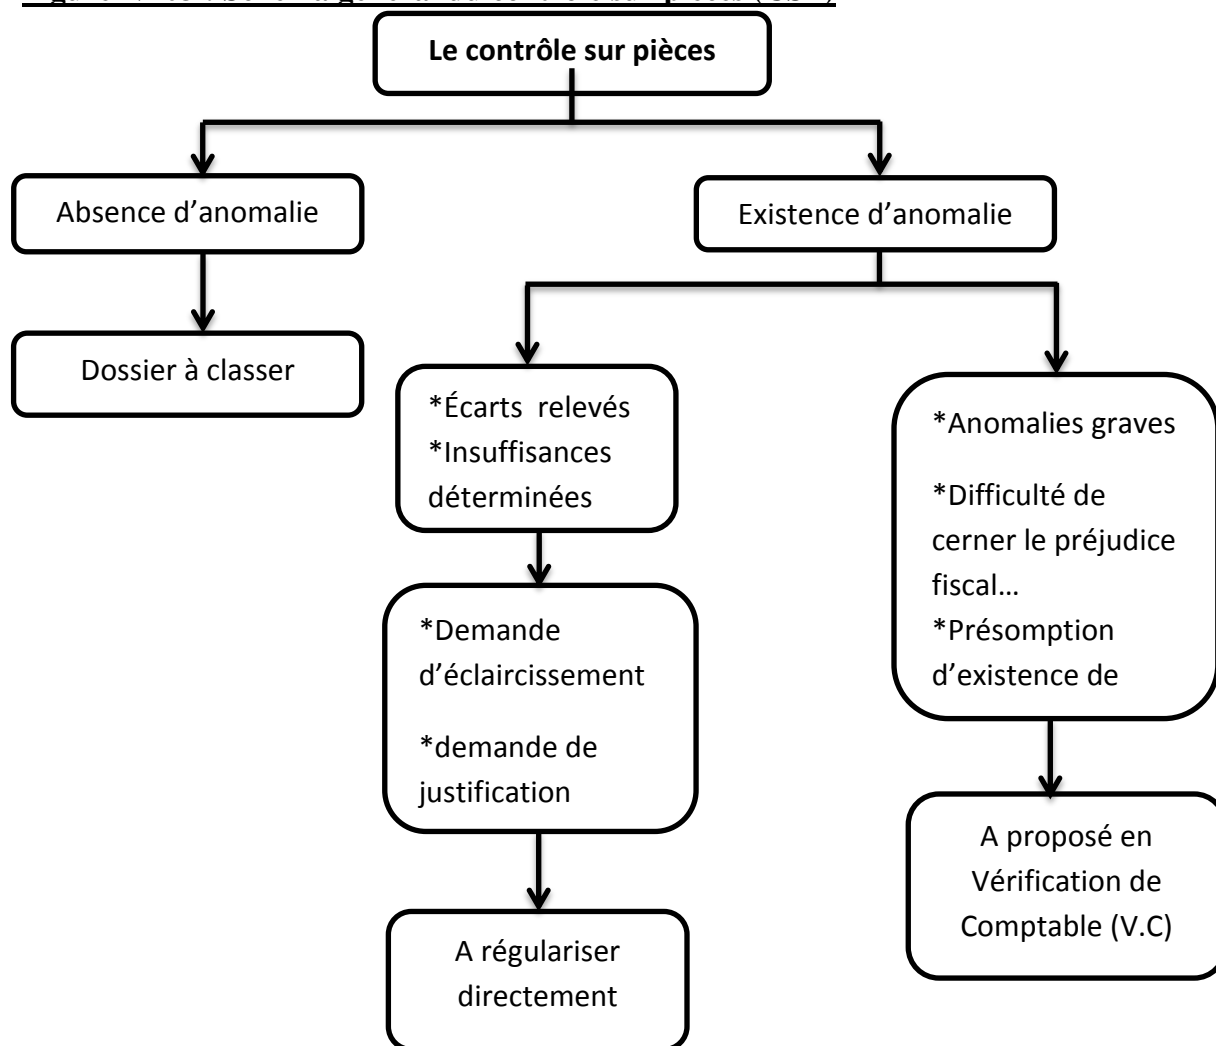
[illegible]

Le contrôle sur pièces

Absence d’anomalie

Existence d’anomalie

Dossier à classer

*Écarts relevés
*Insuffisances déterminées

*Anomalies graves

*Difficulté de cerner le préjudice fiscal…

*Présomption d’existence de

*Demande d’éclaircissement

*demande de justification

A proposé en Vérification de Comptable (V.C)

A régulariser directement